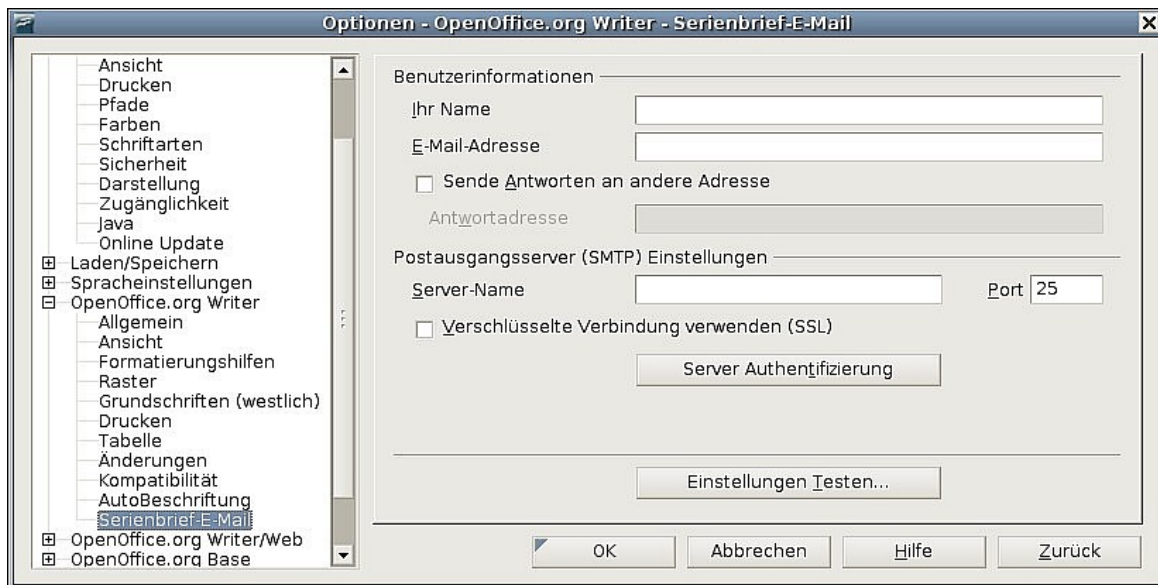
Optionen - OpenOffice.org Writer - Serienbrief-E-Mail

Ansicht
Drucken
Pfade
Farben
Schriftarten
Sicherheit
Darstellung
Zugänglichkeit
Java
Online Update
Laden/Speichern
Spracheinstellungen
OpenOffice.org Writer
Allgemein
Ansicht
Formatierungshilfen
Raster
Grundschriften (westlich)
Drucken
Tabelle
Änderungen
Kompatibilität
AutoBeschriftung
Serienbrief-E-Mail
OpenOffice.org Writer/Web
OpenOffice.org Base

Benutzerinformationen
Ihr Name
E-Mail-Adresse
Sende Antworten an andere Adresse
Antwortadresse

Postausgangsserver (SMTP) Einstellungen
Server-Name
Port 25
Verschlüsselte Verbindung verwenden (SSL)
Server Authentifizierung

Einstellungen Testen...

OK
Abbrechen
Hilfe
Zurück